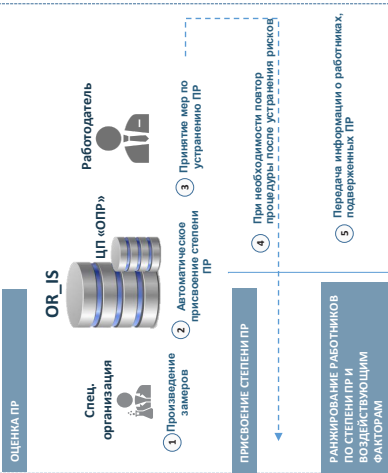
ОЦЕНКА ПР

Спец. организация

OR_IS

ЦП «ОПР»

Работодатель

1 Произведение замеров

2 Автоматическое присвоение степени ПР

3 Принятие мер по устранению ПР

ПРИСВОЕНИЕ СТЕПЕНИ ПР

4 При необходимости повтор процедуры после устранения рисков

РАНЖИРОВАНИЕ РАБОТНИКОВ ПО СТЕПЕНИ ПР И ВОЗДЕЙСТВУЮЩИМ ФАКТОРАМ

5 Передача информации о работниках, подверженных ПР